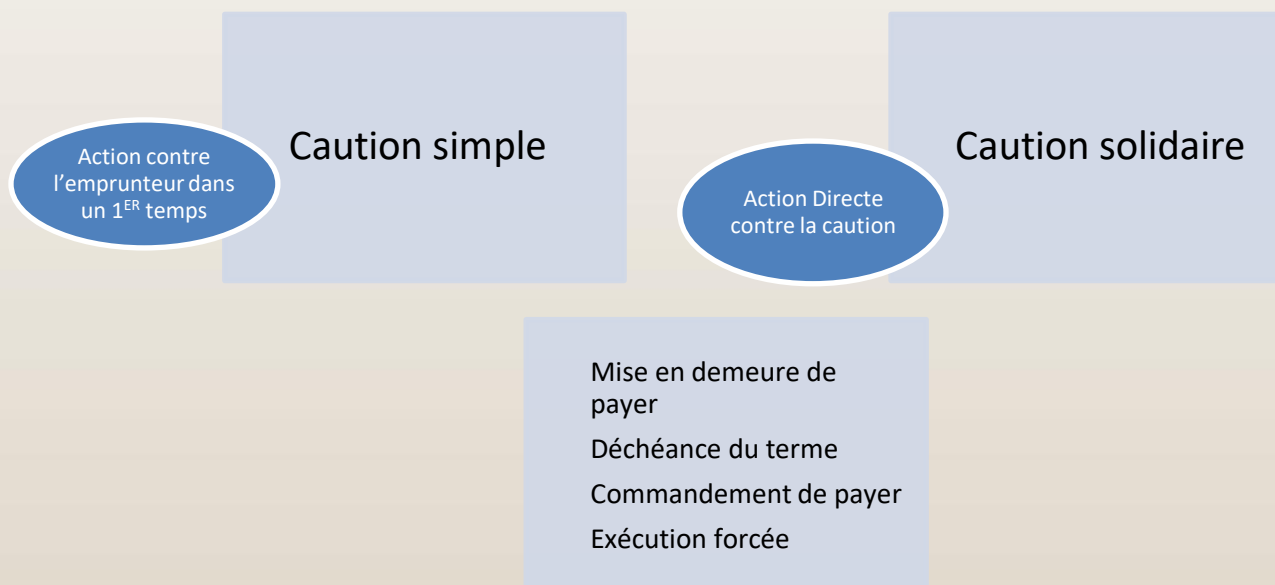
Action contre l'emprunteur dans un 1$^{ER}$ temps

Caution simple

Action Directe contre la caution

Caution solidaire

Mise en demeure de payer

Déchéance du terme

Commandement de payer

Exécution forcée